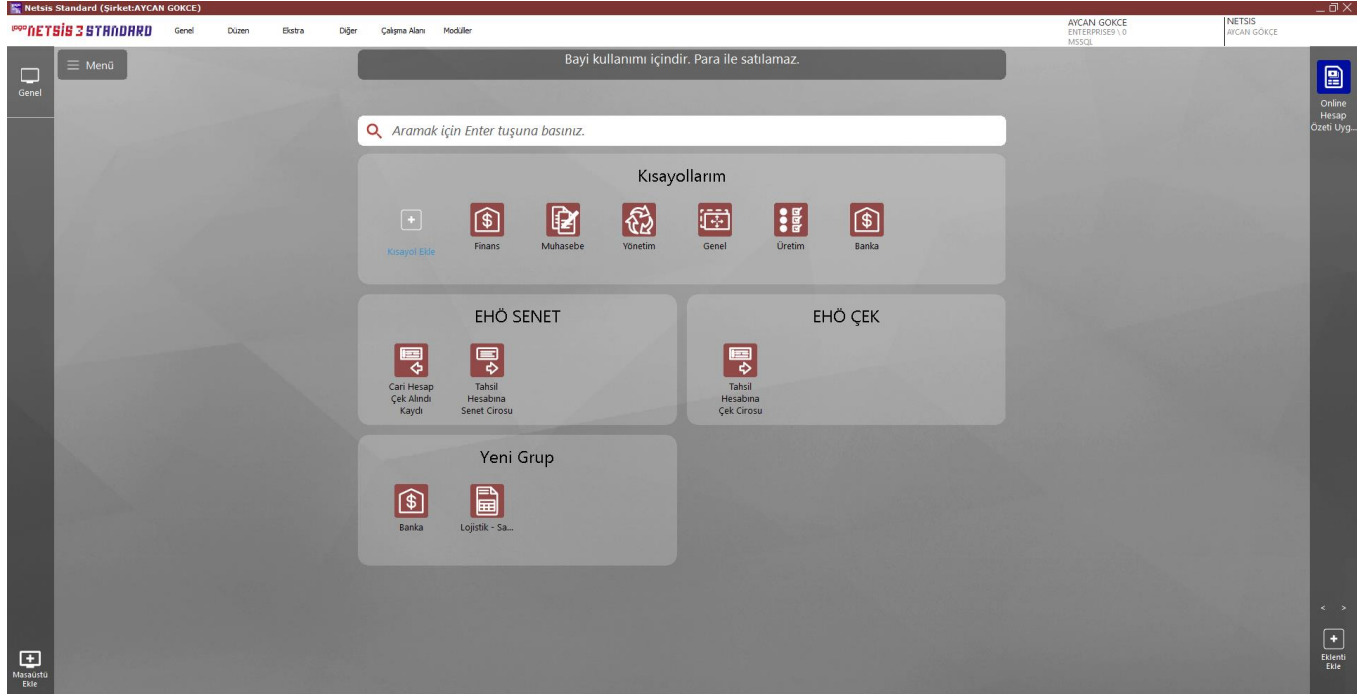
Netsis Standard (Şirket:AYCAN GOKCE)

logo NETSIS 3 STANDARD Genel Düzen Ekstra Diğer Çalışma Alanı Modüller

AYCAN GOKCE
ENTERPRISE9 \ 0
MSSQL

NETSIS
AYCAN GÖKÇE

Genel

Menü

Bayi kullanımı içindir. Para ile satılamaz.

Aramak için Enter tuşuna basınız.

Kısayollarım

Kısayol Ekle
Finans
Muhasebe
Yönetim
Genel
Üretim
Banka

EHÖ SENET

Cari Hesap Çek Alındı Kaydı
Tahsil Hesabına Senet Cirosu

EHÖ ÇEK

Tahsil Hesabına Çek Cirosu

Yeni Grup

Banka
Lojistik - Sa...

Online Hesap Özeti Uyg...

< >

Eklenti Ekle

Masaüstü Ekle